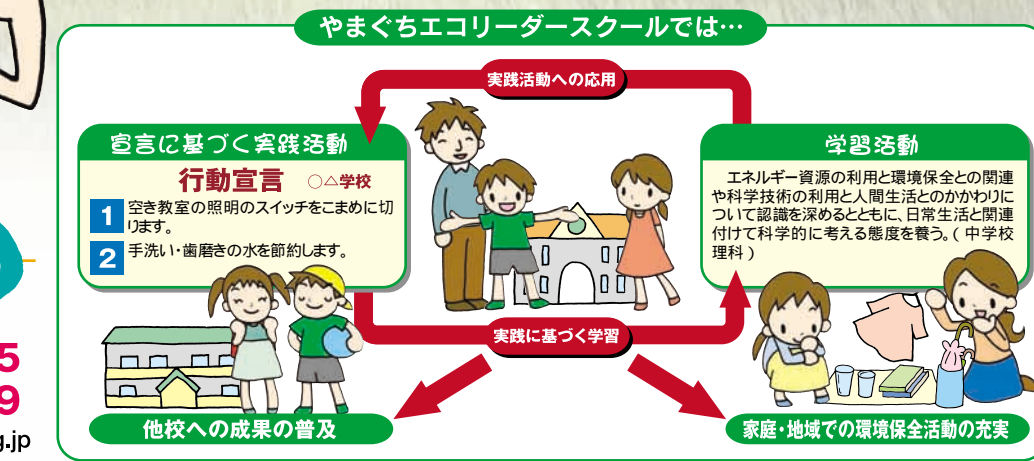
やまぐちエコリーダースクールでは…

実践活動への応用

宣言に基づく実践活動

行動宣言　○△学校

1 空き教室の照明のスイッチをこまめに切ります。

2 手洗い・歯磨きの水を節約します。

学習活動

エネルギー資源の利用と環境保全との関連や科学技術の利用と人間生活とのかかわりについて認識を深めるとともに、日常生活と関連付けて科学的に考える態度を養う。（中学校理科）

実践に基づく学習

他校への成果の普及

家庭・地域での環境保全活動の充実

5
9
g.jp